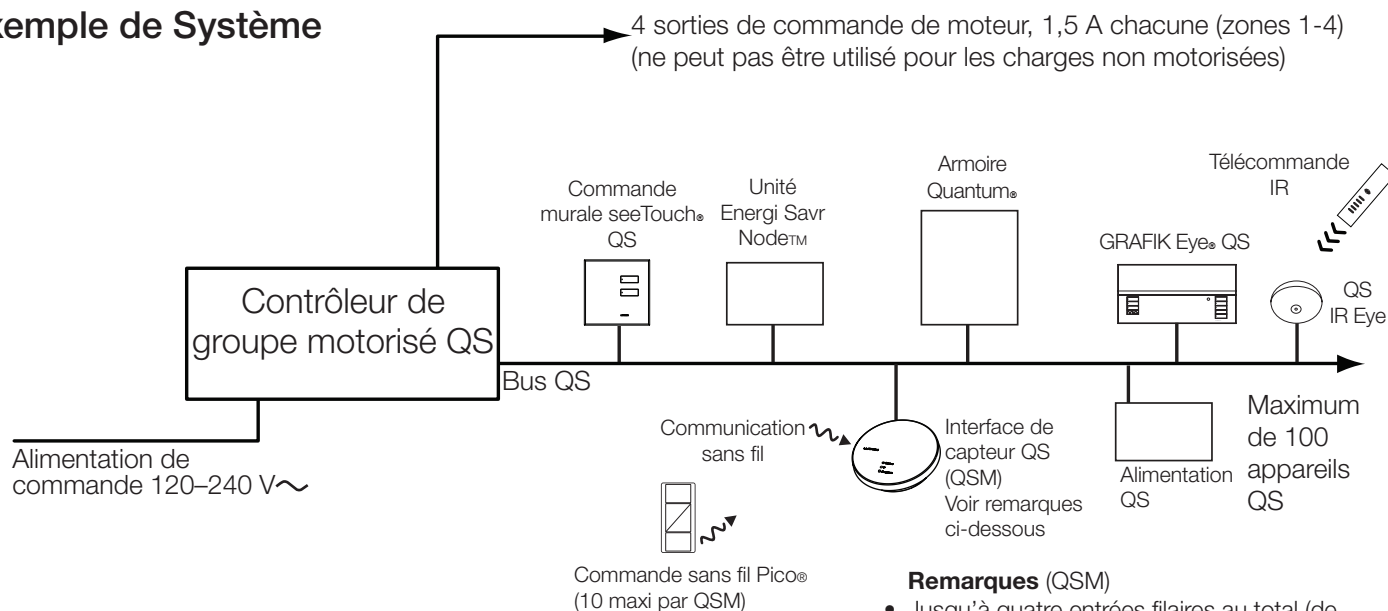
xemple de Système

4 sorties de commande de moteur, 1,5 A chacune (zones 1-4)
(ne peut pas être utilisé pour les charges non motorisées)

Commande murale seeTouch® QS

Unité Energi Savr Node™

Armoire Quantum®

Télécommande IR

GRAFIK Eye® QS

QS IR Eye

Contrôleur de groupe motorisé QS

Bus QS

Communication sans fil

Interface de capteur QS (QSM) Voir remarques ci-dessous

Alimentation QS

Maximum de 100 appareils QS

Alimentation de commande 120–240 V$\sim$

Commande sans fil Pico® (10 maxi par QSM)

Remarques (QSM)

• Jusqu'à quatre entrées filaires au total (de